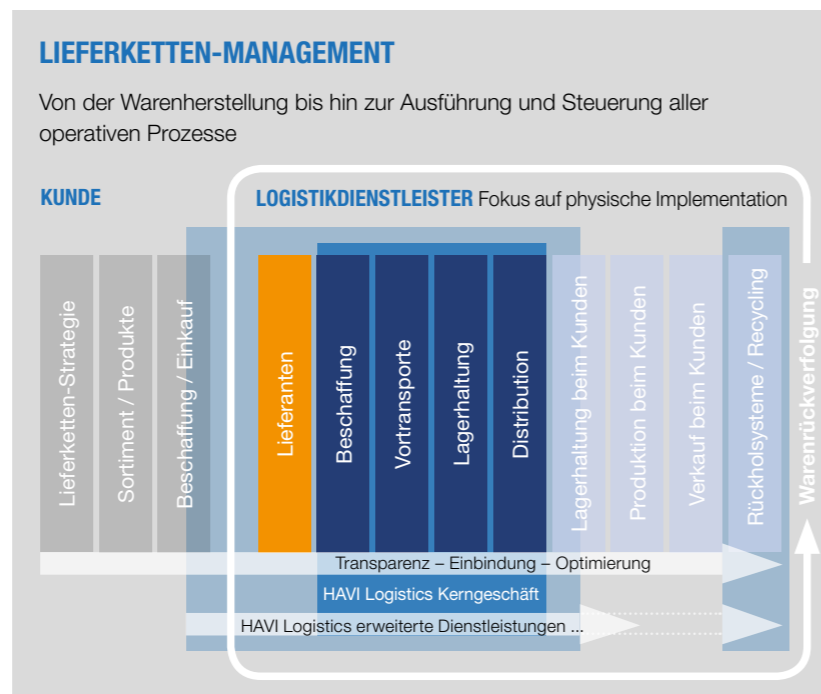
LIEFERKETTEN-MANAGEMENT

Von der Warenherstellung bis hin zur Ausführung und Steuerung aller operativen Prozesse

KUNDE

LOGISTIKDIENSTLEISTER Fokus auf physische Implementation

Lieferketten-Strategie

Sortiment / Produkte

Beschaffung / Einkauf

Lieferanten

Beschaffung

Vortransporte

Lagerhaltung

Distribution

Lagerhaltung beim Kunden

Produktion beim Kunden

Verkauf beim Kunden

Rückholsysteme / Recycling

Warenrückverfolgung

Transparenz – Einbindung – Optimierung

HAVI Logistics Kerngeschäft

HAVI Logistics erweiterte Dienstleistungen ...